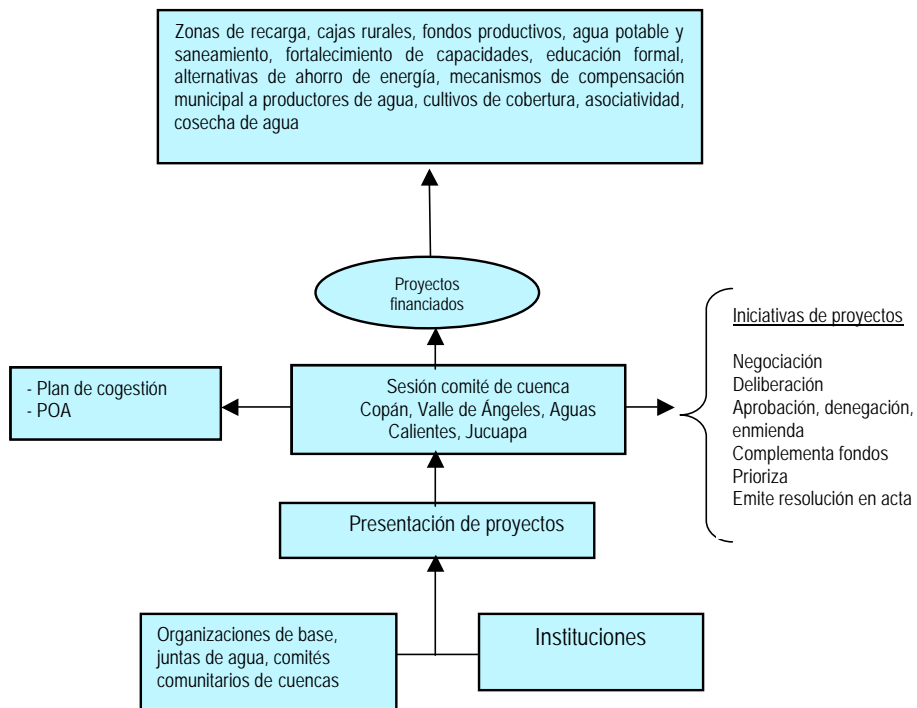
Zonas de recarga, cajas rurales, fondos productivos, agua potable y saneamiento, fortalecimiento de capacidades, educación formal, alternativas de ahorro de energía, mecanismos de compensación municipal a productores de agua, cultivos de cobertura, asociatividad, cosecha de agua

Proyectos financiados

- Plan de cogestión
- POA

Sesión comité de cuenca Copán, Valle de Ángeles, Aguas Calientes, Jucuapa

Iniciativas de proyectos

Negociación
Deliberación
Aprobación, denegación, enmienda
Complementa fondos
Prioriza
Emite resolución en acta

Presentación de proyectos

Organizaciones de base, juntas de agua, comités comunitarios de cuencas

Instituciones